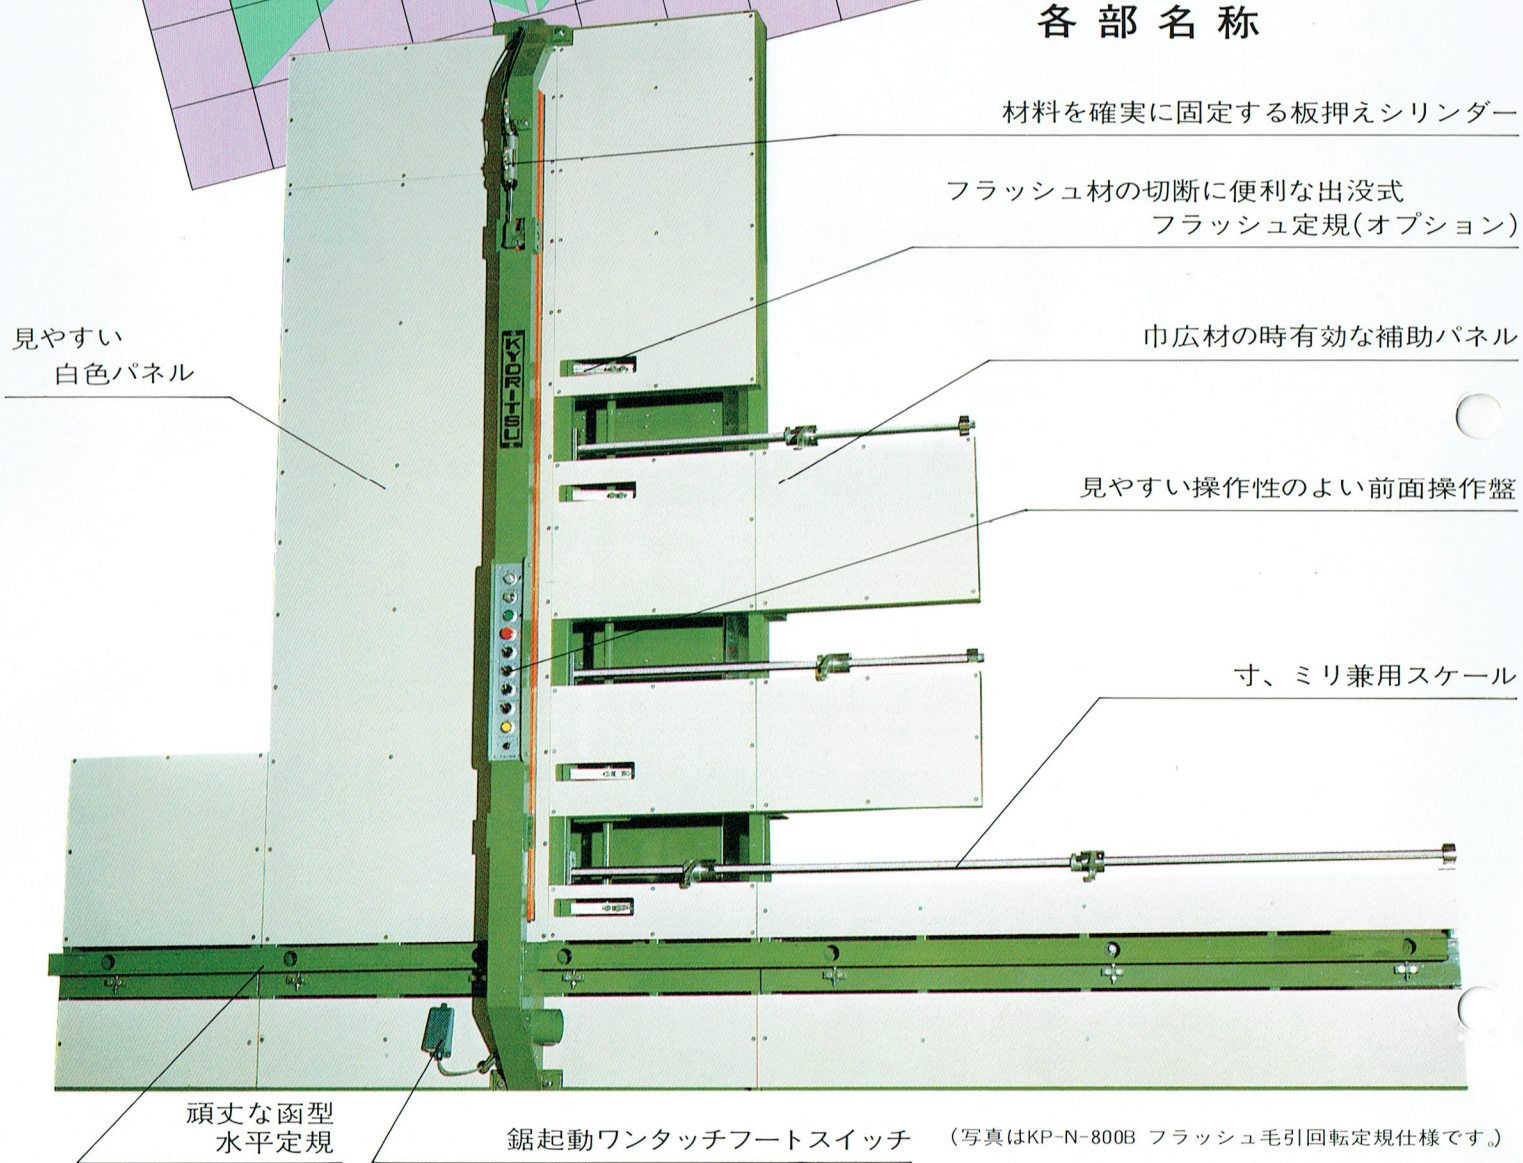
各部名称

材料を確実に固定する板押えシリンダー

フラッシュ材の切断に便利な出没式
フラッシュ定規(オプション)

巾広材の時有効な補助パネル

見やすい
白色パネル

KYORITSU

見やすい操作性のよい前面操作盤

寸、ミリ兼用スケール

頑丈な函型
水平定規

鋸起動ワンタッチフートスイッチ

(写真はKP-N-800B フラッシュ毛引回転定規仕様です。)